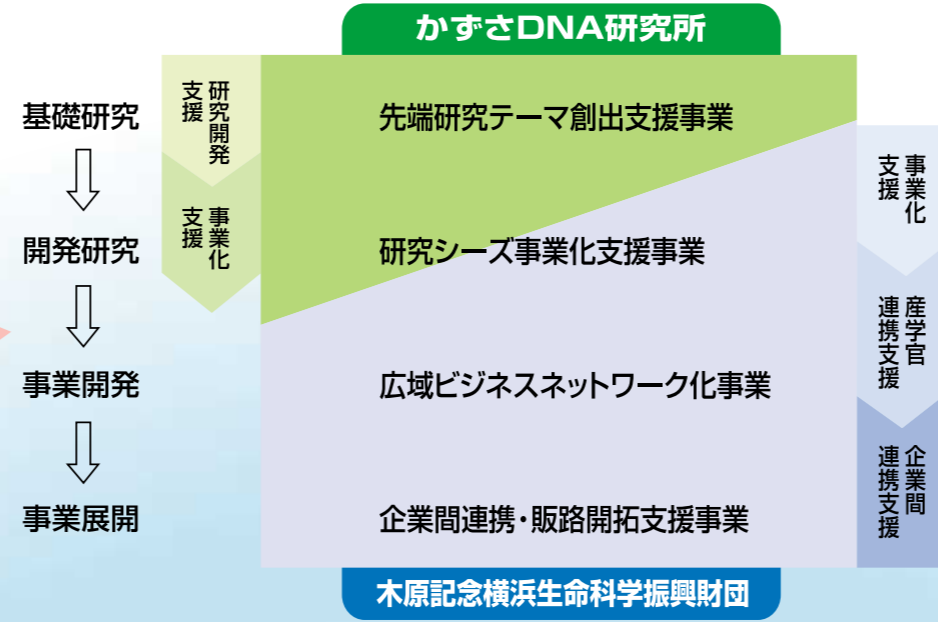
かずさDNA研究所

基礎研究

開発研究

事業開発

事業展開

研究開発支援

事業化支援

先端研究テーマ創出支援事業

研究シーズ事業化支援事業

広域ビジネスネットワーク化事業

企業間連携・販路開拓支援事業

事業化支援

産学官連携支援

企業間連携支援

木原記念横浜生命科学振興財団